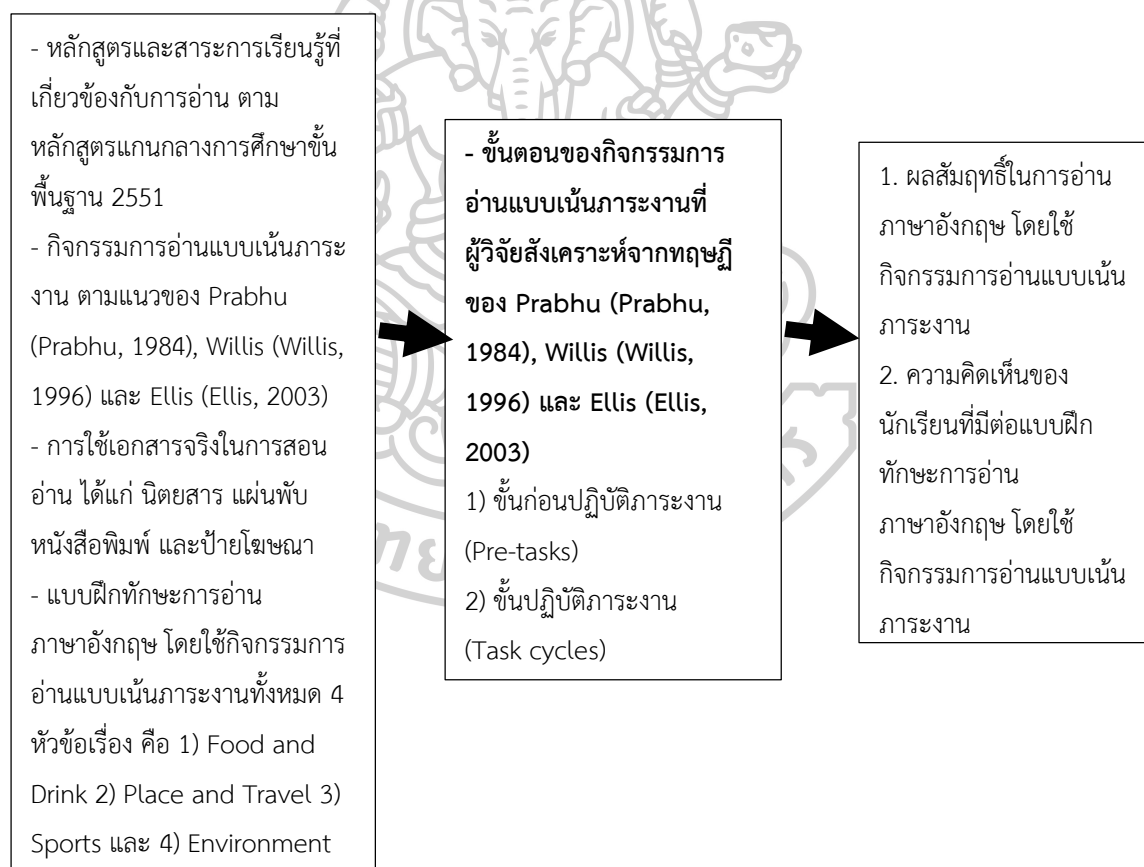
- หลักสูตรและสาระการเรียนรู้ที่เกี่ยวข้องกับการอ่าน ตามหลักสูตรแกนกลางการศึกษาขั้นพื้นฐาน 2551
- กิจกรรมการอ่านแบบเน้นภาระงาน ตามแนวของ Prabhu (Prabhu, 1984), Willis (Willis, 1996) และ Ellis (Ellis, 2003)
- การใช้เอกสารจริงในการสอนอ่าน ได้แก่ นิตยสาร แผ่นพับ หนังสือพิมพ์ และป้ายโฆษณา
- แบบฝึกทักษะการอ่านภาษาอังกฤษ โดยใช้กิจกรรมการอ่านแบบเน้นภาระงานทั้งหมด 4 หัวข้อเรื่อง คือ 1) Food and Drink 2) Place and Travel 3) Sports และ 4) Environment

- ขั้นตอนของกิจกรรมการอ่านแบบเน้นภาระงานที่ผู้วิจัยสังเคราะห์จากทฤษฎีของ Prabhu (Prabhu, 1984), Willis (Willis, 1996) และ Ellis (Ellis, 2003)
1) ขั้นก่อนปฏิบัติภาระงาน (Pre-tasks)
2) ขั้นปฏิบัติภาระงาน (Task cycles)

1. ผลสัมฤทธิ์ในการอ่านภาษาอังกฤษ โดยใช้กิจกรรมการอ่านแบบเน้นภาระงาน
2. ความคิดเห็นของนักเรียนที่มีต่อแบบฝึกทักษะการอ่านภาษาอังกฤษ โดยใช้กิจกรรมการอ่านแบบเน้นภาระงาน